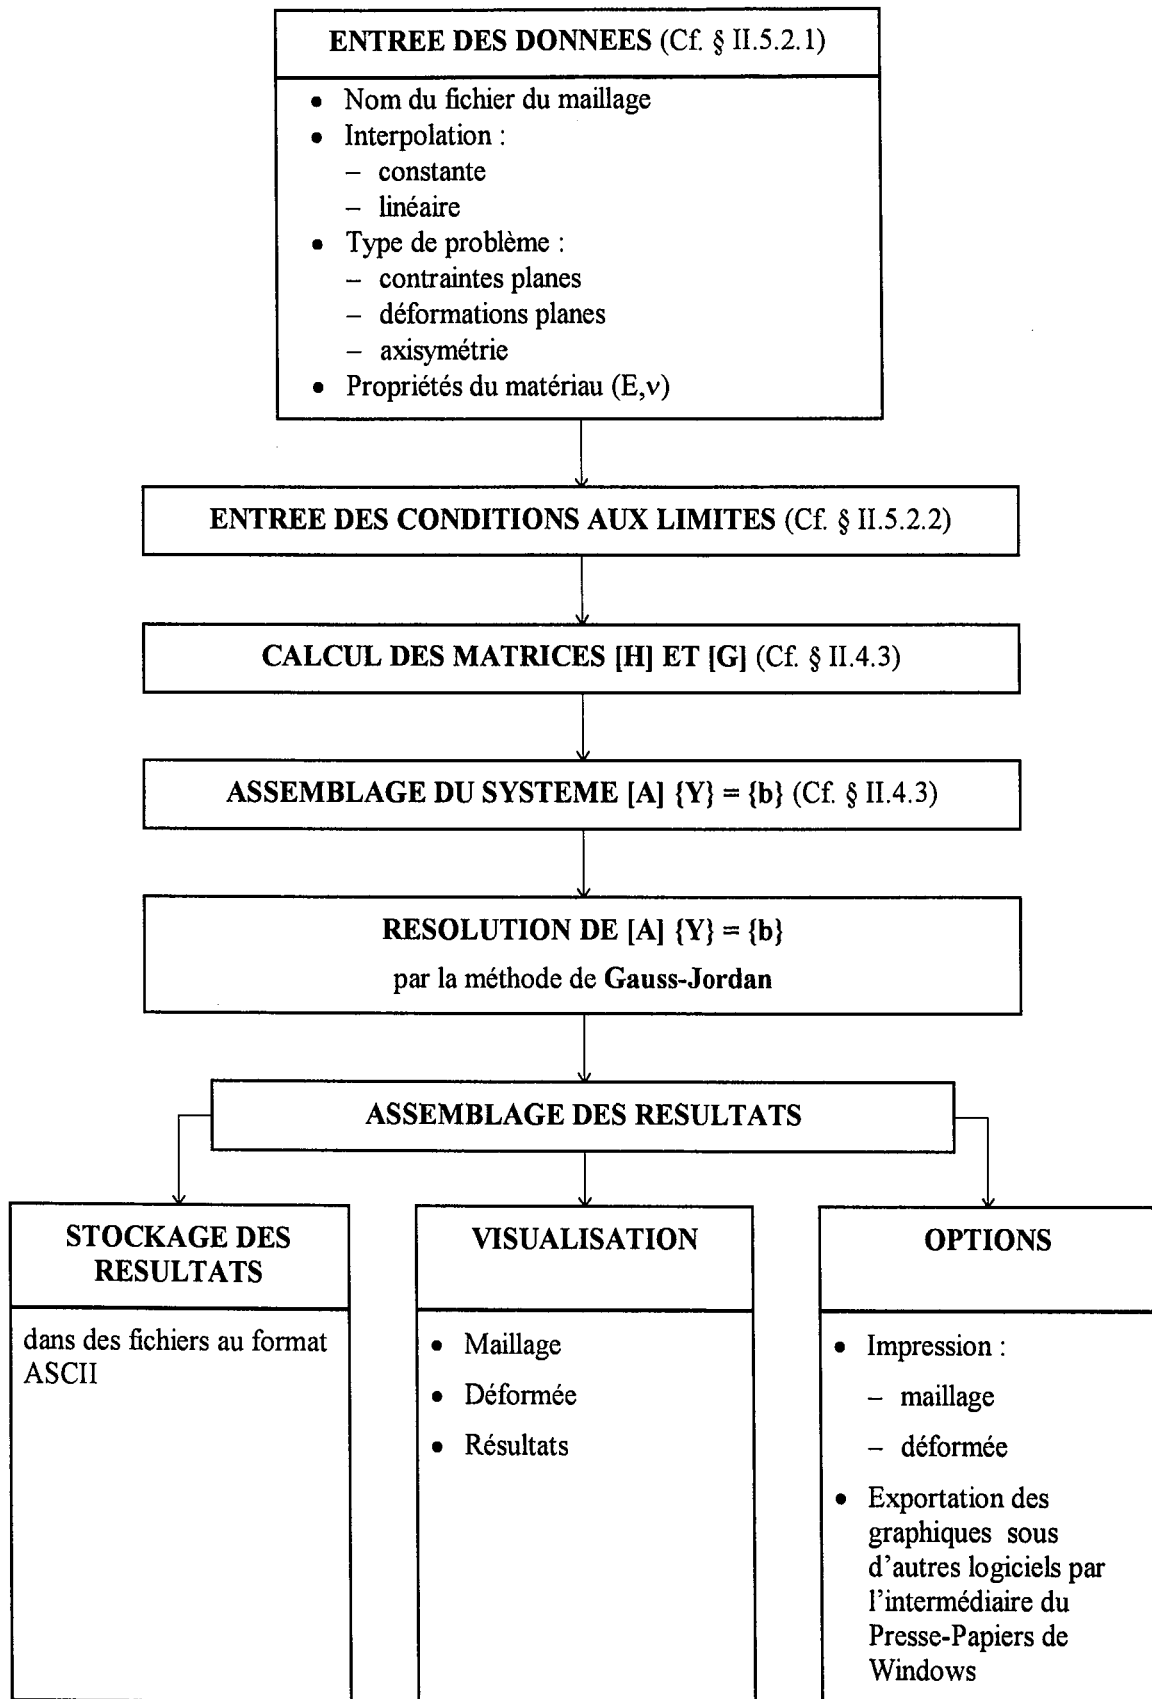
ENTREE DES DONNEES (Cf. § II.5.2.1)

- Nom du fichier du maillage
- Interpolation :
  – constante
  – linéaire
- Type de problème :
  – contraintes planes
  – déformations planes
  – axisymétrie
- Propriétés du matériau (E,ν)

ENTREE DES CONDITIONS AUX LIMITES (Cf. § II.5.2.2)

CALCUL DES MATRICES [H] ET [G] (Cf. § II.4.3)

ASSEMBLAGE DU SYSTEME [A] {Y} = {b} (Cf. § II.4.3)

RESOLUTION DE [A] {Y} = {b}
par la méthode de Gauss-Jordan

ASSEMBLAGE DES RESULTATS

STOCKAGE DES RESULTATS

dans des fichiers au format ASCII

VISUALISATION

- Maillage
- Déformée
- Résultats

OPTIONS

- Impression :
  – maillage
  – déformée
- Exportation des graphiques sous d'autres logiciels par l'intermédiaire du Presse-Papiers de Windows